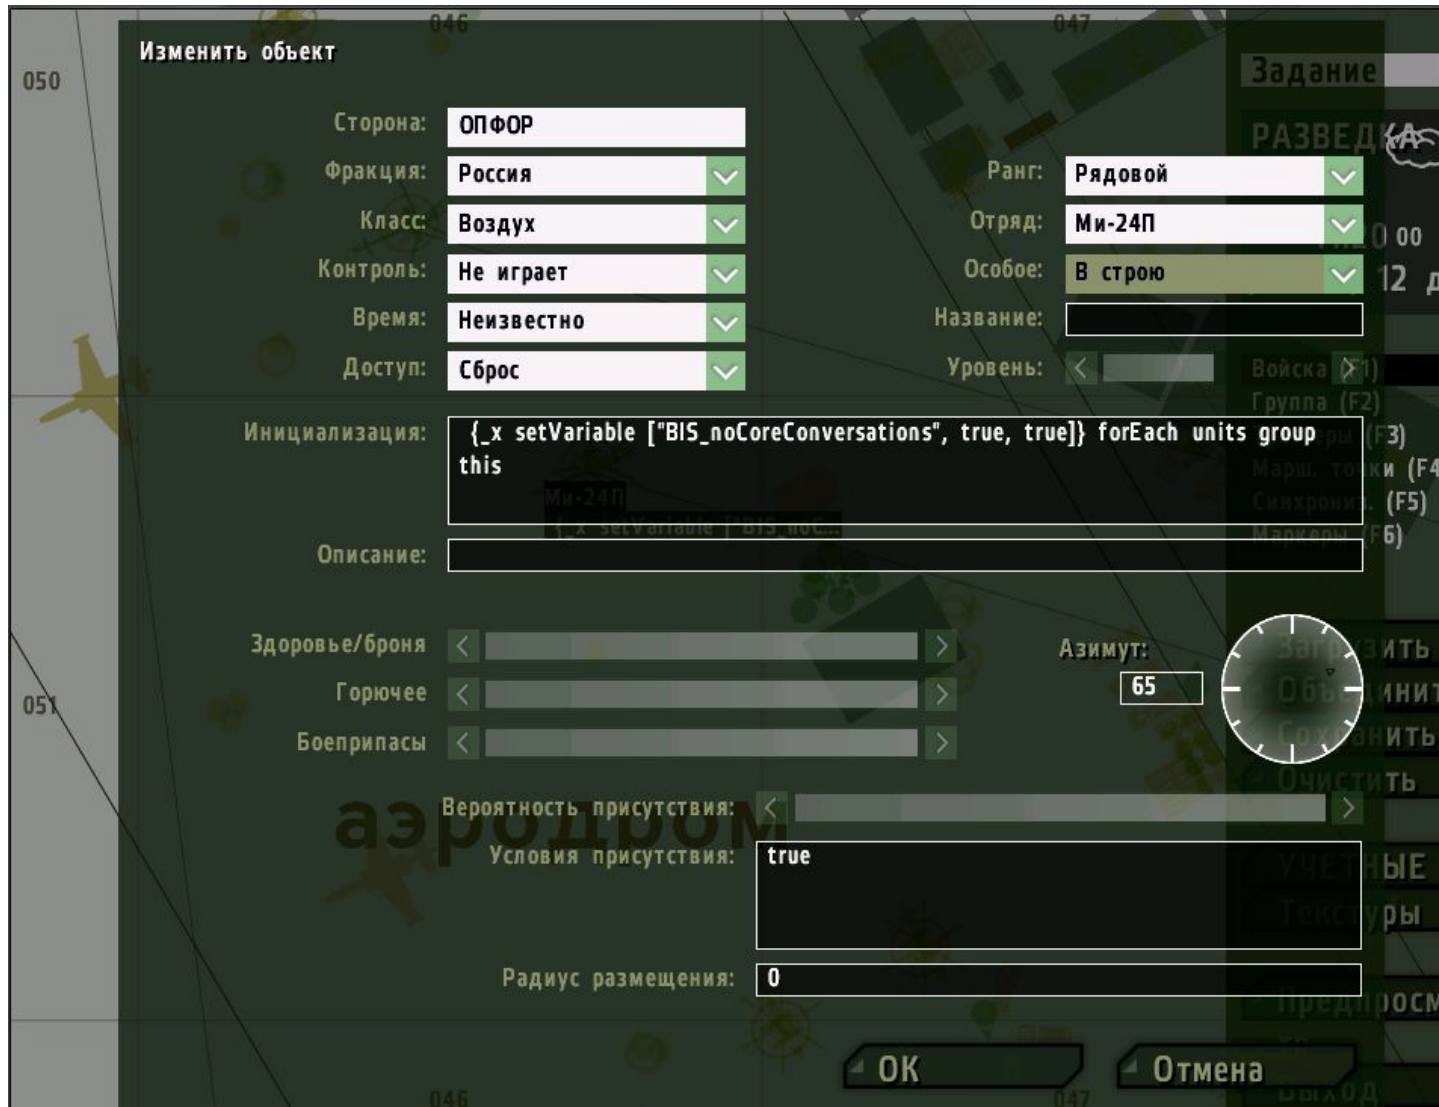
050

046

047

Изменить объект

Сторона: ОПФОР

Фракция: Россия

Класс: Воздух

Контроль: Не играет

Время: Неизвестно

Доступ: Сброс

Ранг: Рядовой

Отряд: Ми-24П

Особое: В строю

Название:

Уровень:

Инициализация: {_x setVariable ["BIS_noCoreConversations", true, true]} forEach units group this

Описание:

Здоровье/броня

Горючее

Боеприпасы

Азимут: 65

Вероятность присутствия:

Условия присутствия: true

Радиус размещения: 0

OK

Отмена

051

аэродром

Задание

РАЗВЕДКА

00

12

Войска (F1)

Группа (F2)

(F3)

и (F4

(F5)

(F6)

ИТЬ

ИНИТ

ИТЬ

ТЬ

ЫЕ

ры

ОСМ

046

047